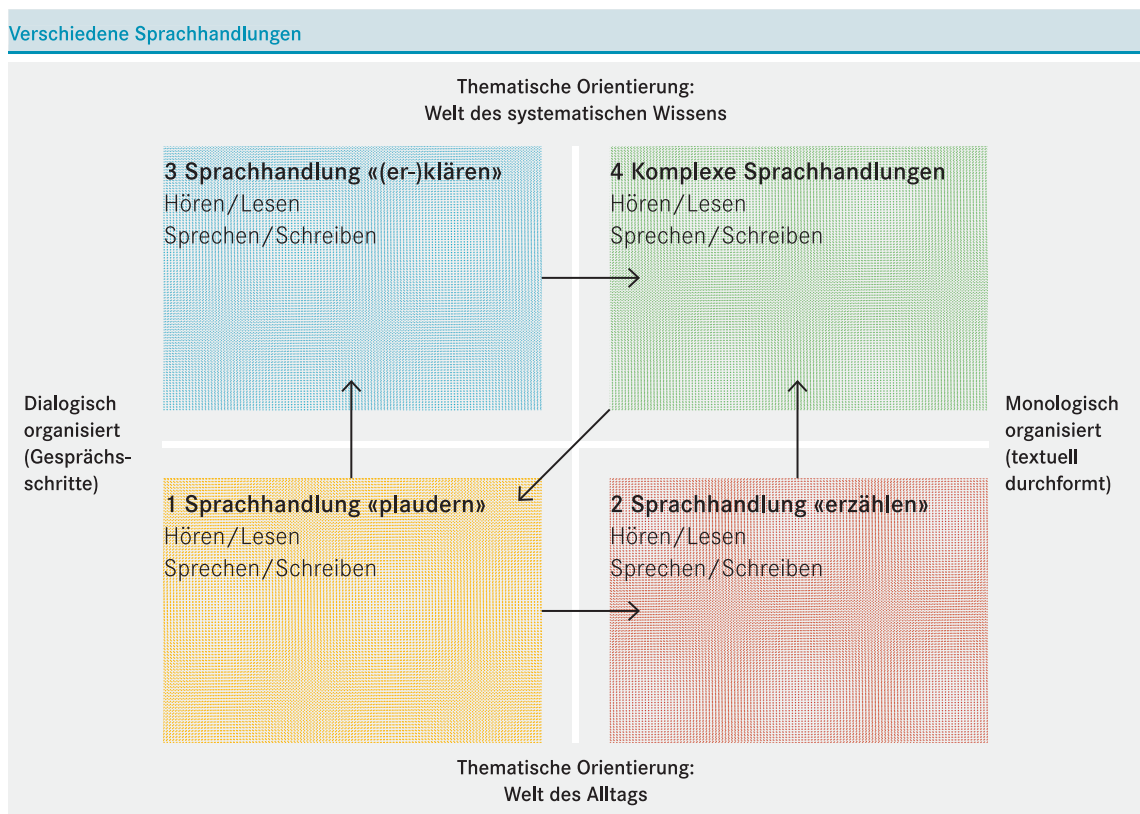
Verschiedene Sprachhandlungen

Thematische Orientierung:
Welt des systematischen Wissens

3 Sprachhandlung «(er-)klären»
Hören/Lesen
Sprechen/Schreiben

4 Komplexe Sprachhandlungen
Hören/Lesen
Sprechen/Schreiben

Dialogisch organisiert (Gesprächsschritte)

Monologisch organisiert (textuell durchformt)

1 Sprachhandlung «plaudern»
Hören/Lesen
Sprechen/Schreiben

2 Sprachhandlung «erzählen»
Hören/Lesen
Sprechen/Schreiben

Thematische Orientierung:
Welt des Alltags